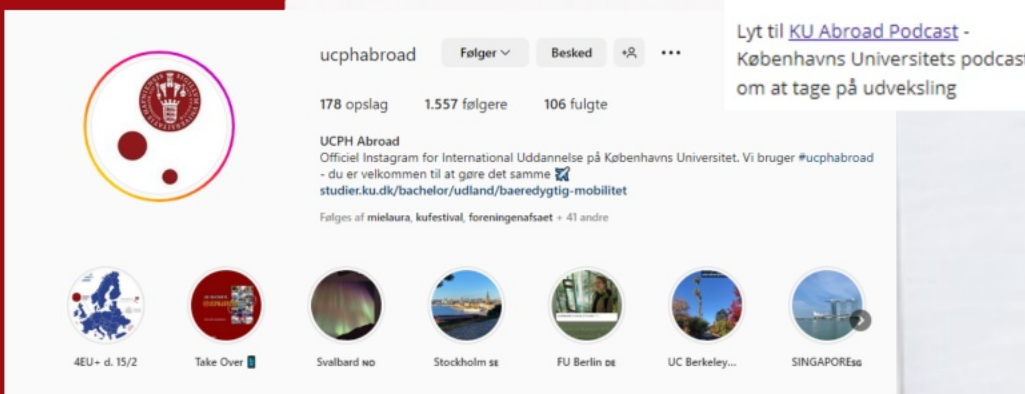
ucphabroad

Følger

Besked

178 opslag 1.557 følgere 106 fulgte

UCPH Abroad

Officiel Instagram for International Uddannelse på Københavns Universitet. Vi bruger #ucphabroad - du er velkommen til at gøre det samme ✈️

studier.ku.dk/bachelor/udland/baeredygtig-mobilitet

Følges af mielaura, kufestival, foreningenafsaet + 41 andre

4EU+ d. 15/2

Take Over 📱

Svalbard NO

Stockholm SE

FU Berlin DE

UC Berkeley...

SINGAPORESG

Lyt til KU Abroad Podcast - Københavns Universitets podcast om at tage på udveksling